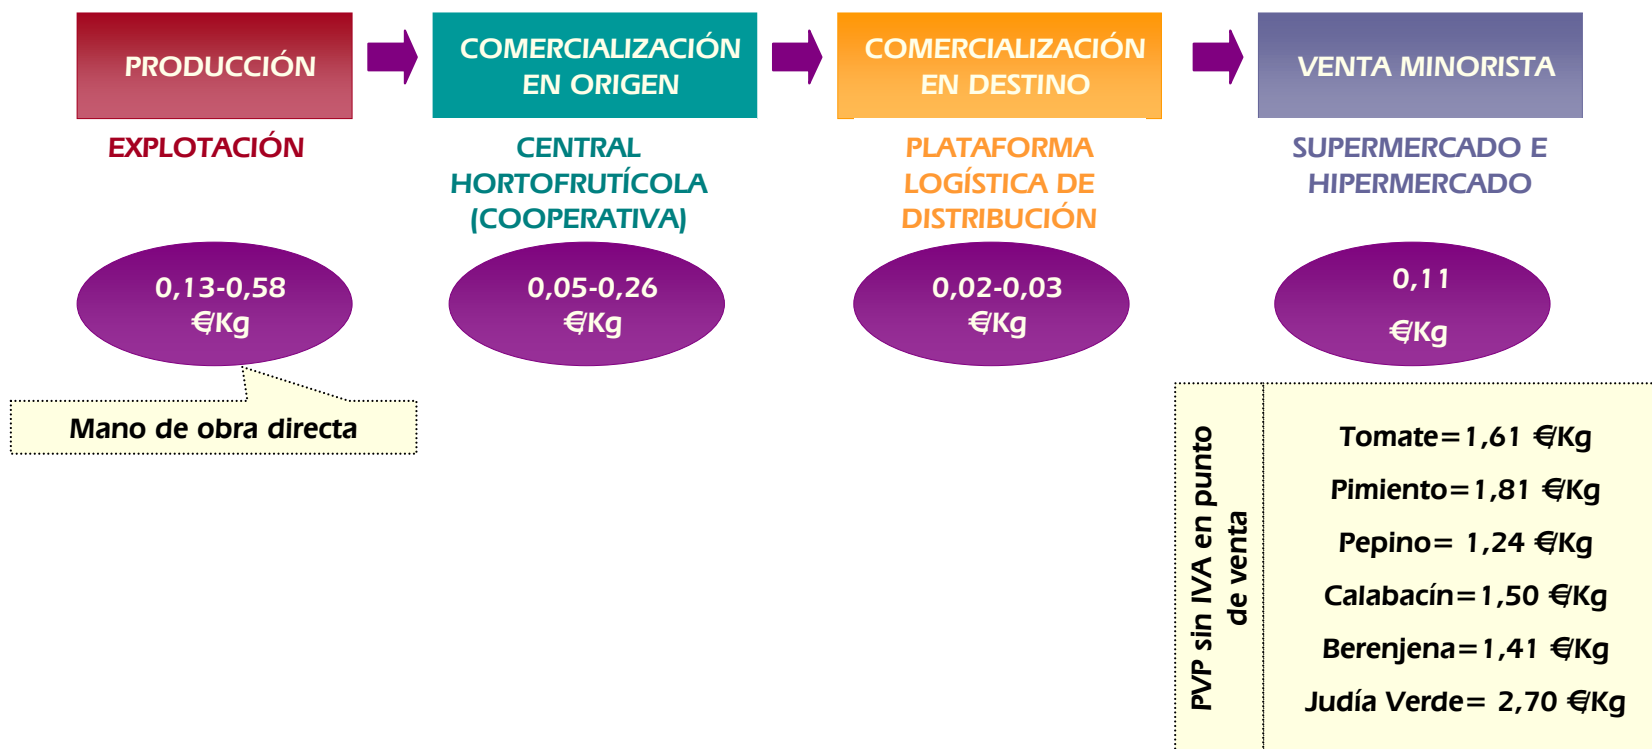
PRODUCCIÓN

EXPLOTACIÓN

0,13-0,58 €/Kg

Mano de obra directa

COMERCIALIZACIÓN EN ORIGEN

CENTRAL HORTOFRUTÍCOLA (COOPERATIVA)

0,05-0,26 €/Kg

COMERCIALIZACIÓN EN DESTINO

PLATAFORMA LOGÍSTICA DE DISTRIBUCIÓN

0,02-0,03 €/Kg

VENTA MINORISTA

SUPERMERCADO E HIPERMERCADO

0,11 €/Kg

PVP sin IVA en punto de venta

Tomate=1,61 €/Kg

Pimiento=1,81 €/Kg

Pepino= 1,24 €/Kg

Calabacín=1,50 €/Kg

Berenjena=1,41 €/Kg

Judía Verde= 2,70 €/Kg